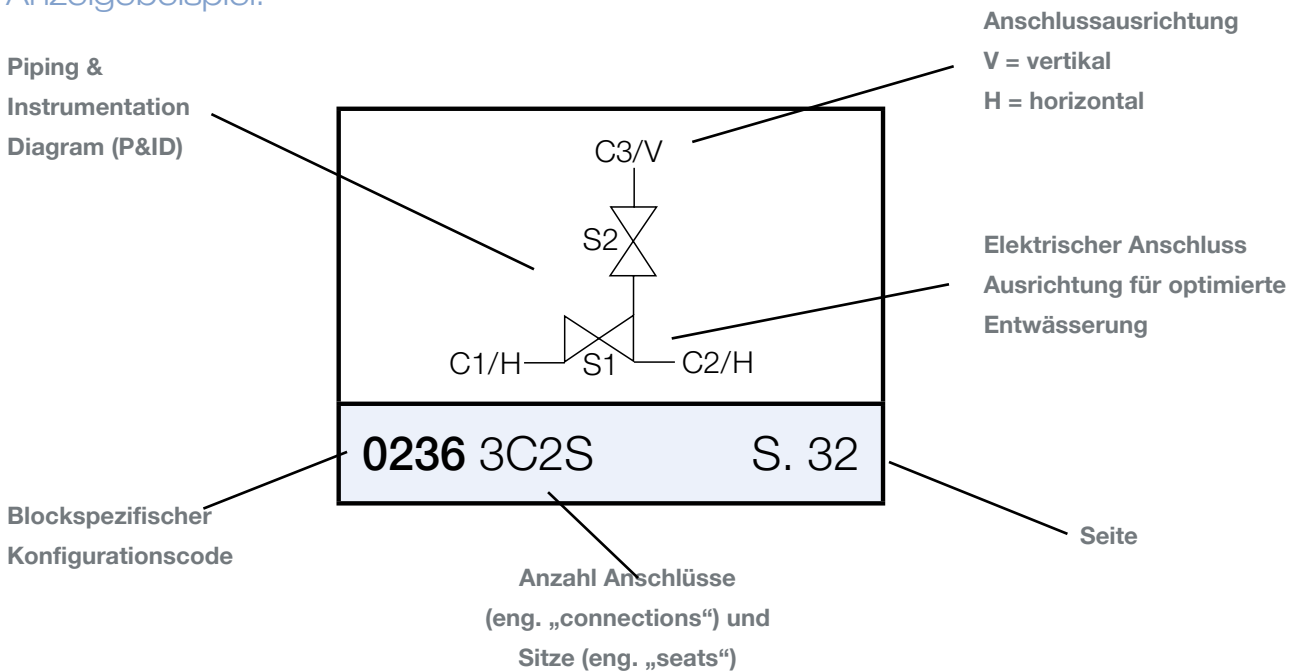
Anzeigebeispiel:

Piping & Instrumentation Diagram (P&ID)

Anschlussausrichtung
V = vertikal
H = horizontal

C3/V

S2

Elektrischer Anschluss Ausrichtung für optimierte Entwässerung

C1/H S1 C2/H

**0236** 3C2S S. 32

Blockspezifischer Konfigurationscode

Seite

Anzahl Anschlüsse (eng. „connections“) und Sitze (eng. „seats“)